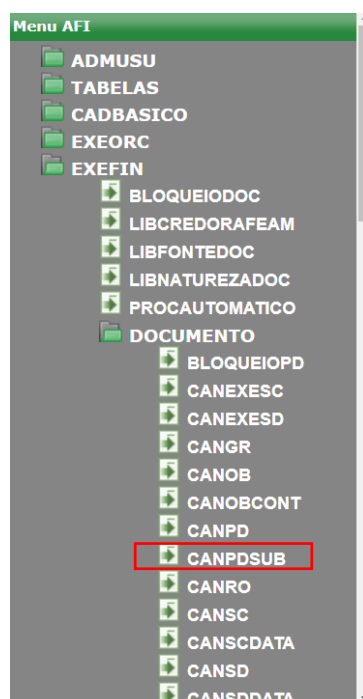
Menu AFI
ADMUSU
TABELAS
CADBASICO
EXEORC
EXEFIN
BLOQUEIODOC
LIBCREDORAFEAM
LIBFONTEDOC
LIBNATUREZADOC
PROCAUTOMATICO
DOCUMENTO
BLOQUEIOPD
CANEXESC
CANEXESD
CANGR
CANOB
CANOBCONT
CANPD
CANPDSUB
CANRO
CANSC
CANSCDATA
CANSD
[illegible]